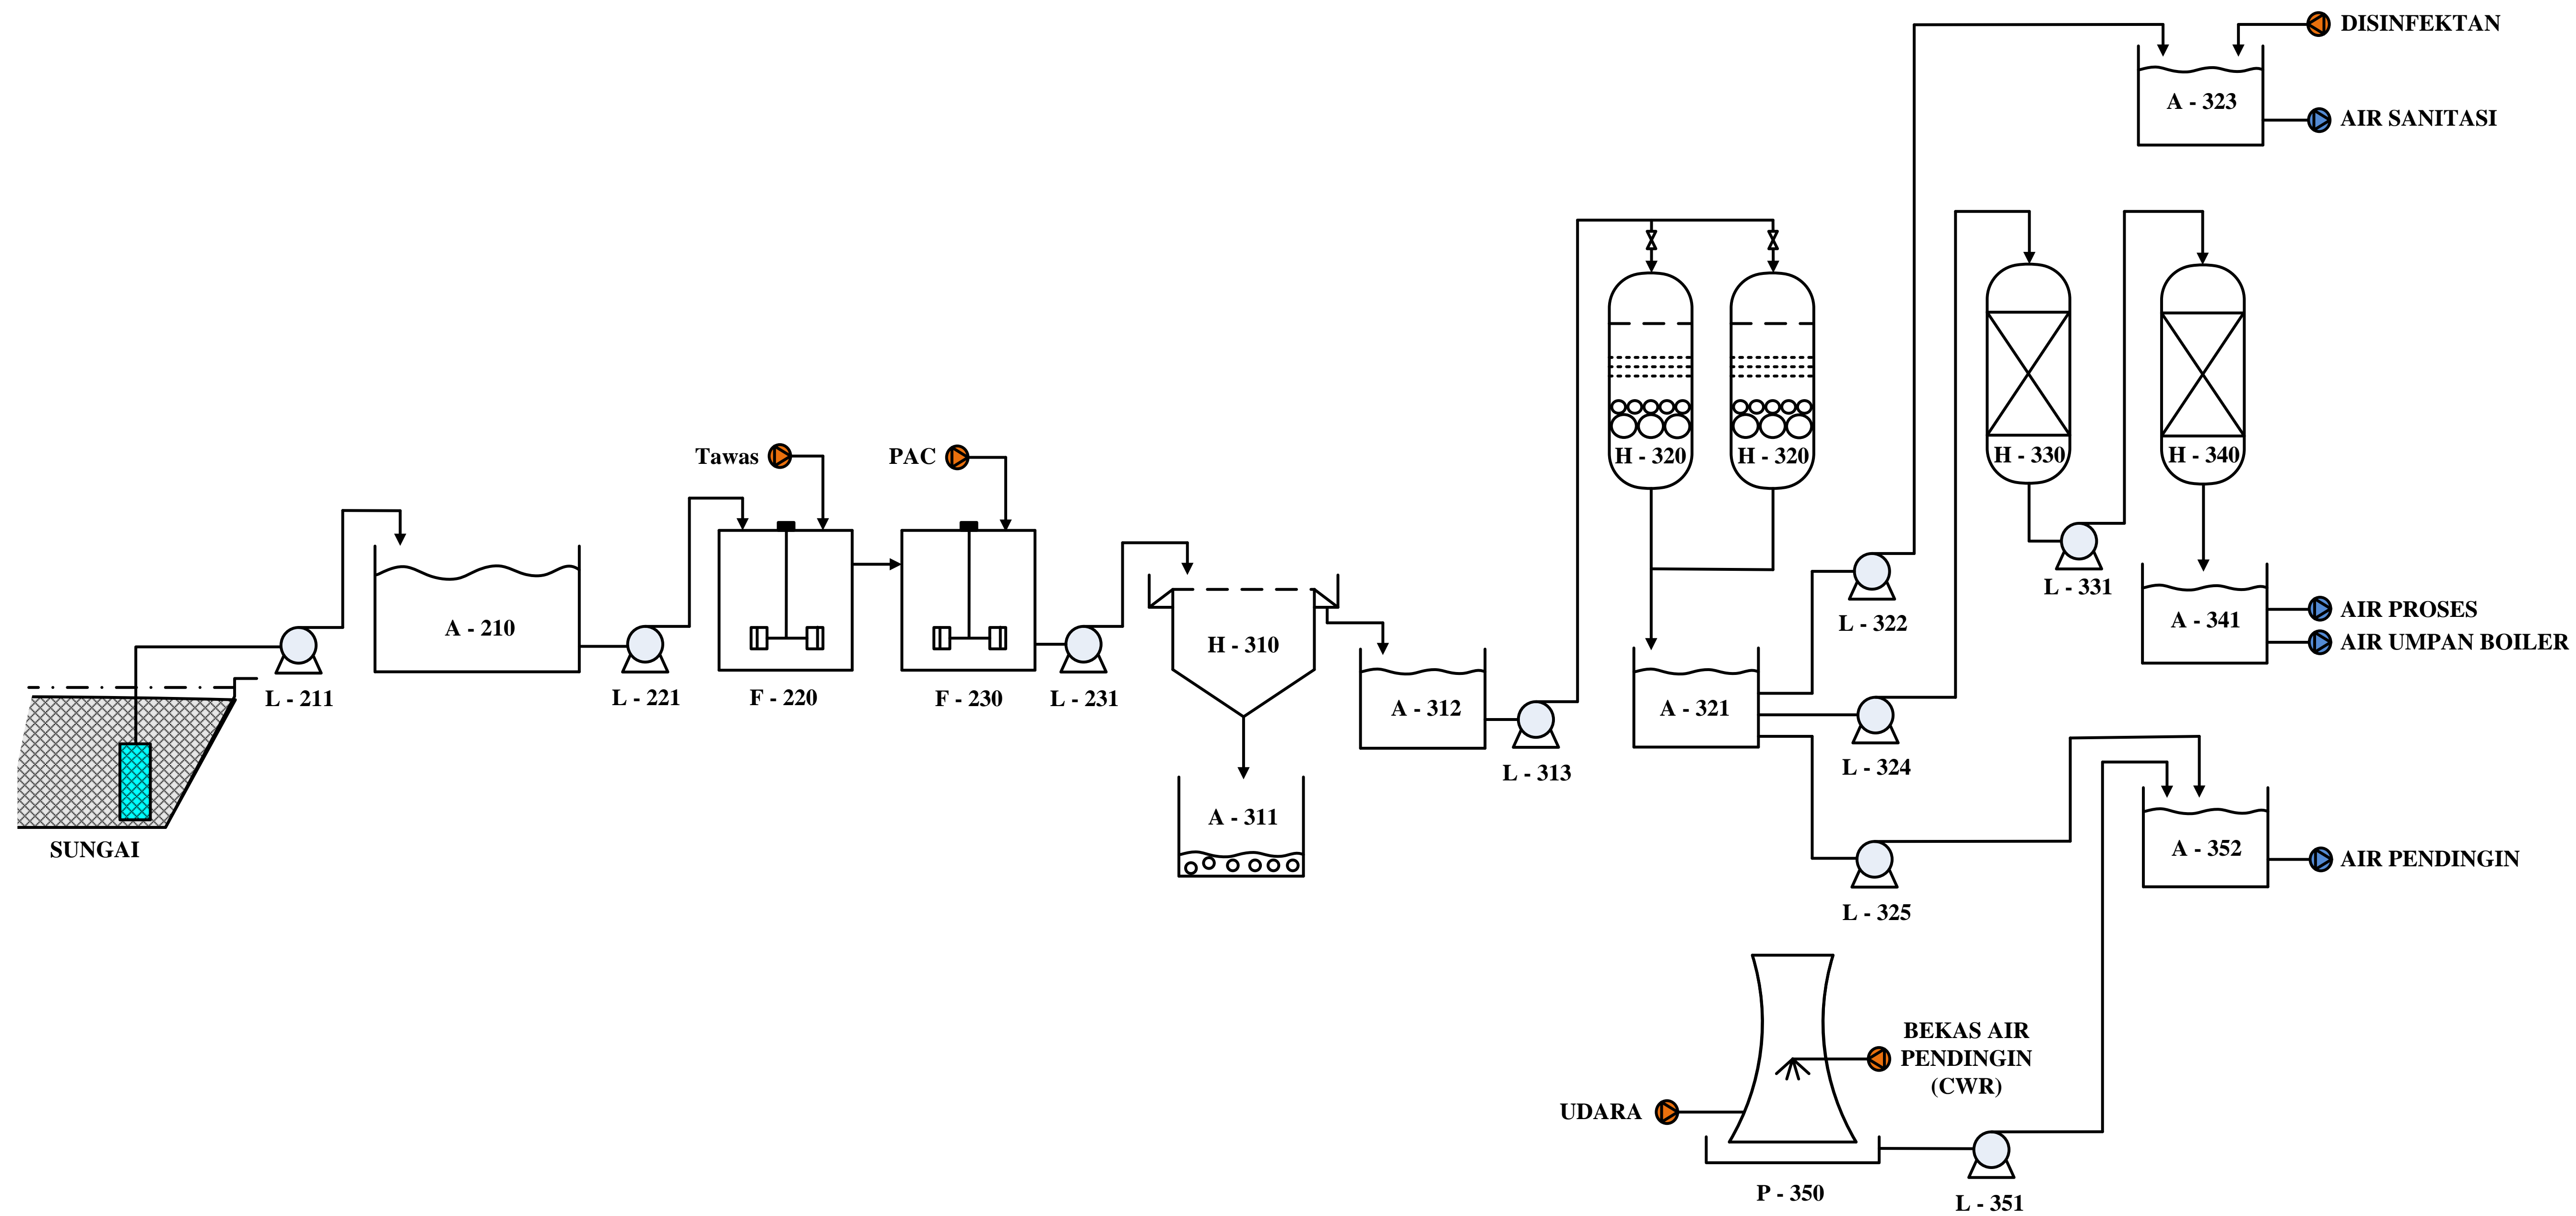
DISINFEKTAN

A - 323

AIR SANITASI

Tawas

PAC

H - 320

H - 320

H - 330

H - 340

A - 210

L - 322

L - 331

A - 341

AIR PROSES

AIR UMPAN BOILER

H - 310

A - 312

A - 321

L - 211

L - 221

F - 220

F - 230

L - 231

L - 313

L - 324

A - 311

A - 352

AIR PENDINGIN

SUNGAI

L - 325

BEKAS AIR PENDINGIN (CWR)

UDARA

P - 350

L - 351